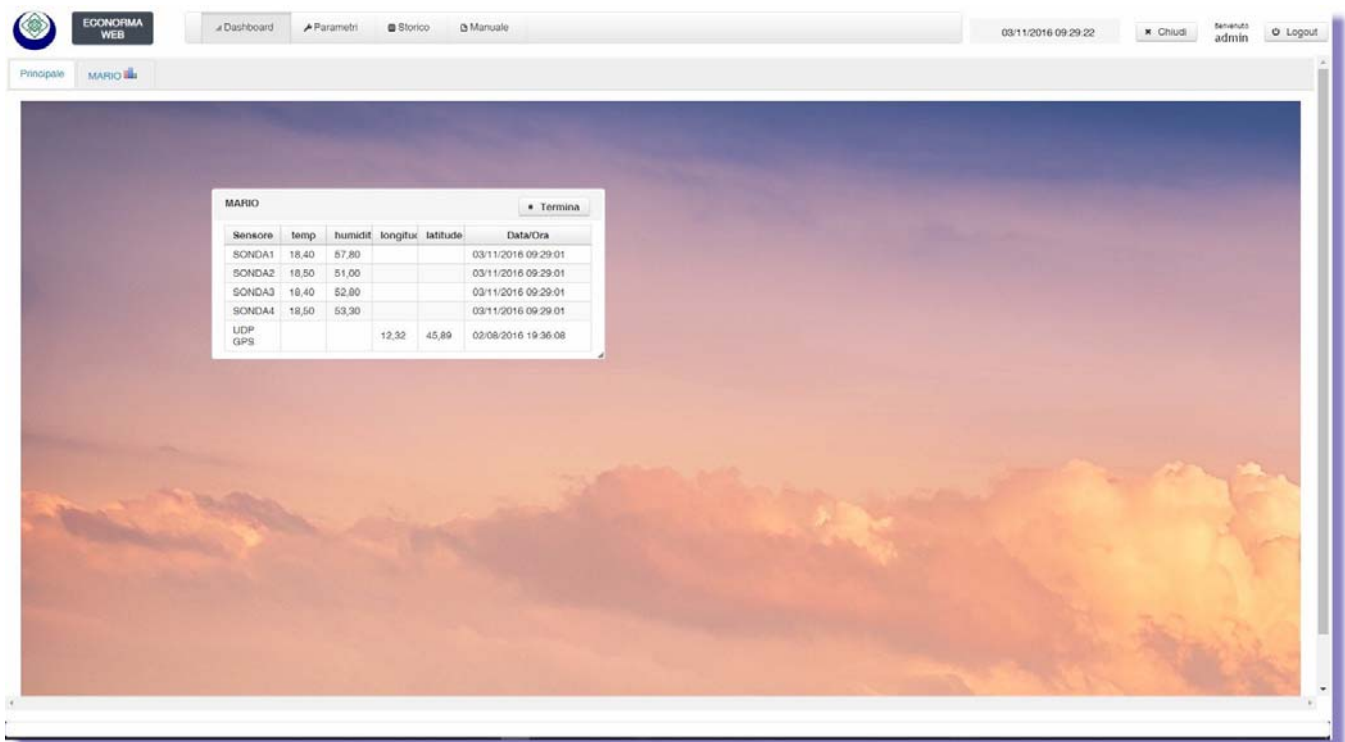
ECONORMA WEB

Dashboard
Parametri
Storico
Manuale

03/11/2016 09:29:22

Chiudi

Benvenuto admin

Logout

Principale
MARIO

MARIO

Termina

| Sensore | temp | humidit | longituc | latitude | Data/Ora |
|---|---|---|---|---|---|
| SONDA1 | 18,40 | 57,80 | | | 03/11/2016 09:29:01 |
| SONDA2 | 18,50 | 51,00 | | | 03/11/2016 09:29:01 |
| SONDA3 | 18,40 | 52,80 | | | 03/11/2016 09:29:01 |
| SONDA4 | 18,50 | 53,30 | | | 03/11/2016 09:29:01 |
| UDP GPS | | | 12,32 | 45,89 | 02/08/2016 19:36:08 |